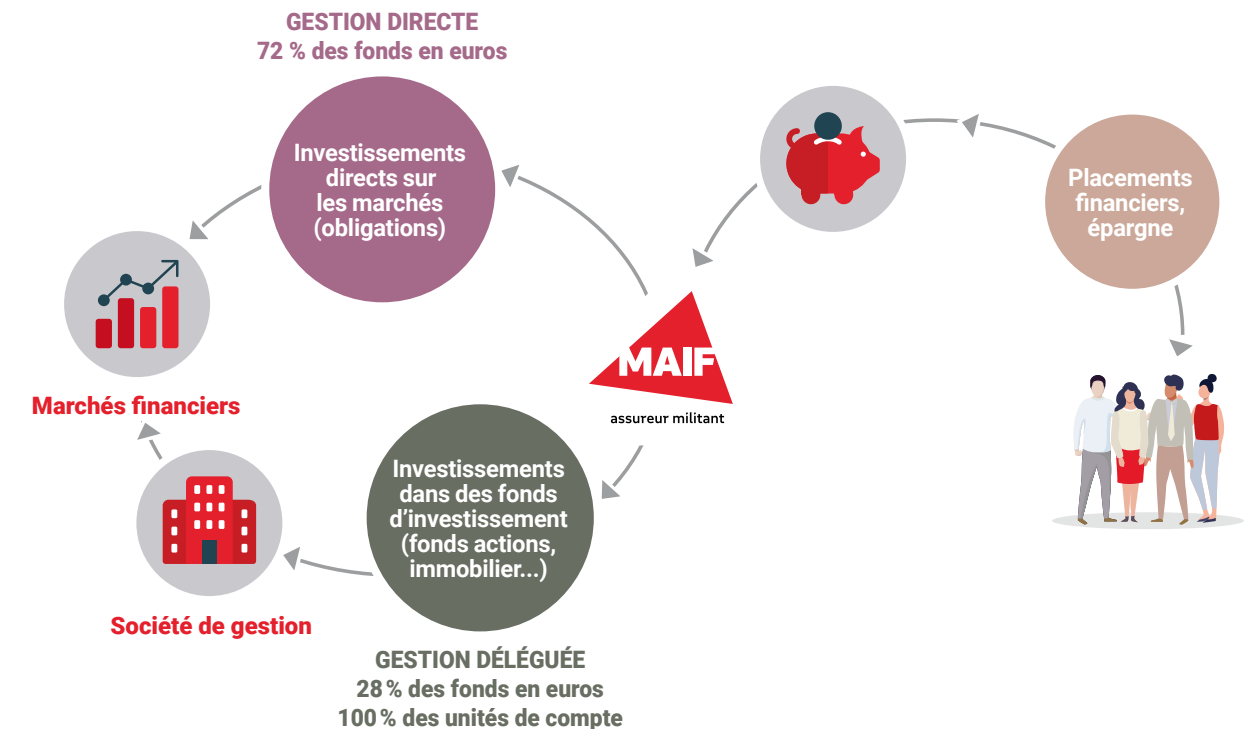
GESTION DIRECTE
72 % des fonds en euros

Investissements directs sur les marchés (obligations)

Placements financiers, épargne

Marchés financiers

MAIF
assureur militant

Investissements dans des fonds d'investissement (fonds actions, immobilier...)

Société de gestion

GESTION DÉLÉGUÉE
28 % des fonds en euros
100 % des unités de compte